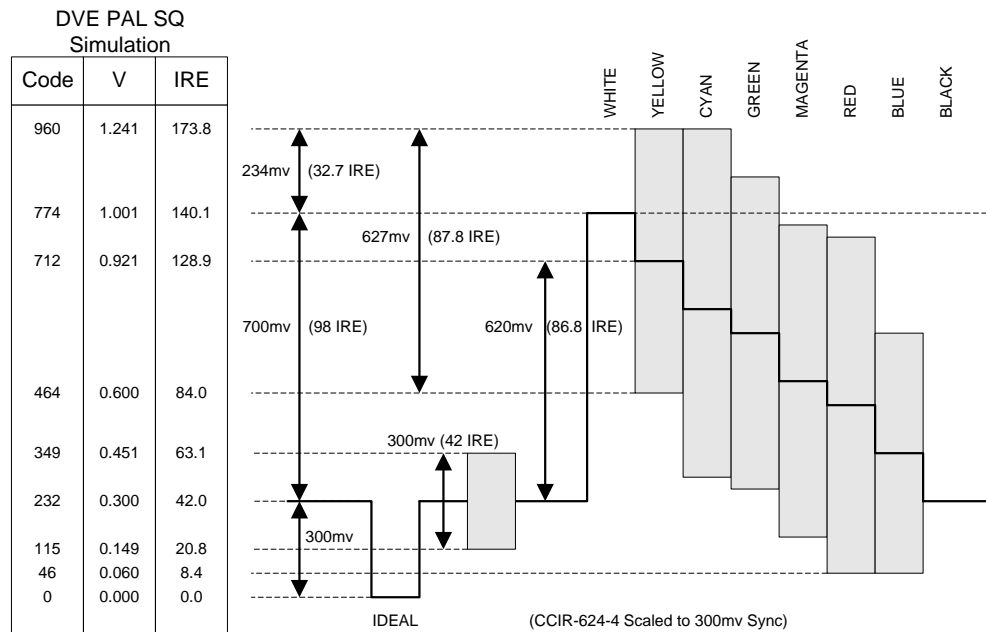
DVE PAL SQ
Simulation

| Code | V | IRE |
|---|---|---|
| 960 | 1.241 | 173.8 |
| 774 | 1.001 | 140.1 |
| 712 | 0.921 | 128.9 |
| 464 | 0.600 | 84.0 |
| 349 | 0.451 | 63.1 |
| 232 | 0.300 | 42.0 |
| 115 | 0.149 | 20.8 |
| 46 | 0.060 | 8.4 |
| 0 | 0.000 | 0.0 |

WHITE YELLOW CYAN GREEN MAGENTA RED BLUE BLACK

234mv (32.7 IRE)

627mv (87.8 IRE)

700mv (98 IRE)

620mv (86.8 IRE)

300mv (42 IRE)

300mv

IDEAL

(CCIR-624-4 Scaled to 300mv Sync)